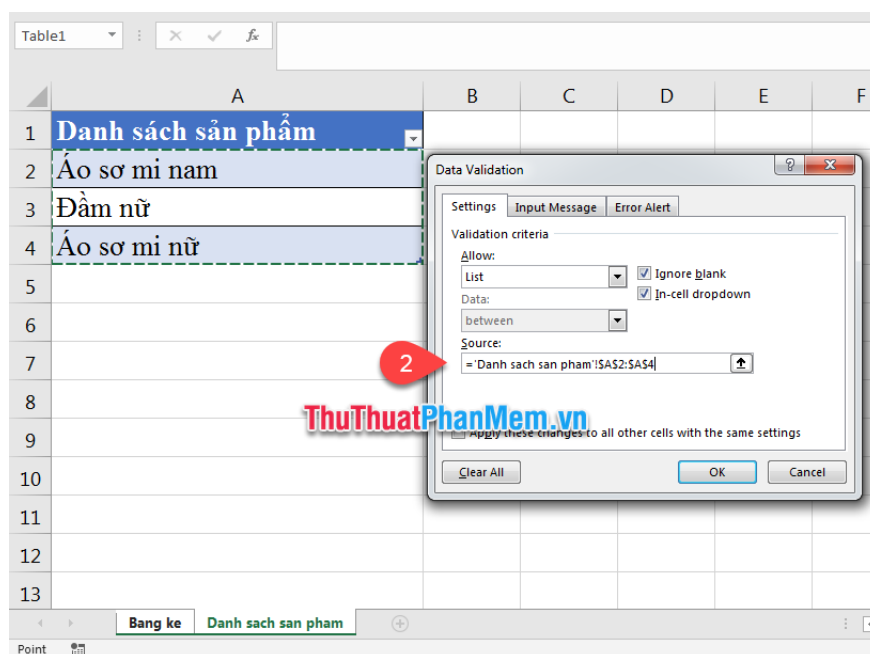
Table1

fx

| | A | B | C | D | E | F |
|---|---|---|---|---|---|---|
| 1 | Danh sách sản phẩm | | | | | |
| 2 | Áo sơ mi nam | | | | | |
| 3 | Đầm nữ | | | | | |
| 4 | Áo sơ mi nữ | | | | | |
| 5 | | | | | | |
| 6 | | | | | | |
| 7 | | | | | | |
| 8 | | | | | | |
| 9 | | | | | | |
| 10 | | | | | | |
| 11 | | | | | | |
| 12 | | | | | | |
| 13 | | | | | | |

Data Validation

?

Settings | Input Message | Error Alert

Validation criteria

Allow:

List

Ignore blank

In-cell dropdown

Data:

between

Source:

='Danh sach san pham'!$A$2:$A$4

2

ThuThuatPhanMem.vn

Apply these changes to all other cells with the same settings

Clear All

OK

Cancel

Bang ke | Danh sach san pham

Point